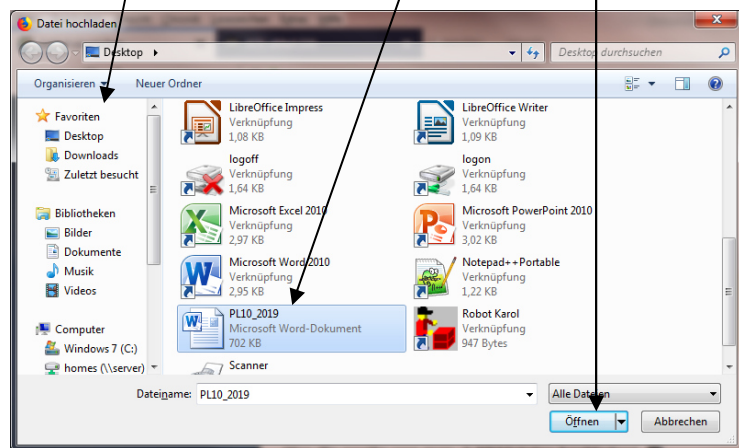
Datei hochladen

Desktop ▸

Desktop durchsuchen

Organisieren ▾ Neuer Ordner

Favoriten
Desktop
Downloads
Zuletzt besucht

Bibliotheken
Bilder
Dokumente
Musik
Videos

Computer
Windows 7 (C:)
homes (\\server)

LibreOffice Impress
Verknüpfung
1,08 KB

LibreOffice Writer
Verknüpfung
1,09 KB

logoff
Verknüpfung
1,64 KB

logon
Verknüpfung
1,64 KB

Microsoft Excel 2010
Verknüpfung
2,97 KB

Microsoft PowerPoint 2010
Verknüpfung
3,02 KB

Microsoft Word 2010
Verknüpfung
2,95 KB

Notepad++Portable
Verknüpfung
1,22 KB

PL10_2019
Microsoft Word-Dokument
702 KB

Robot Karol
Verknüpfung
947 Bytes

Scanner

Dateiname: PL10_2019

Alle Dateien

Öffnen

Abbrechen